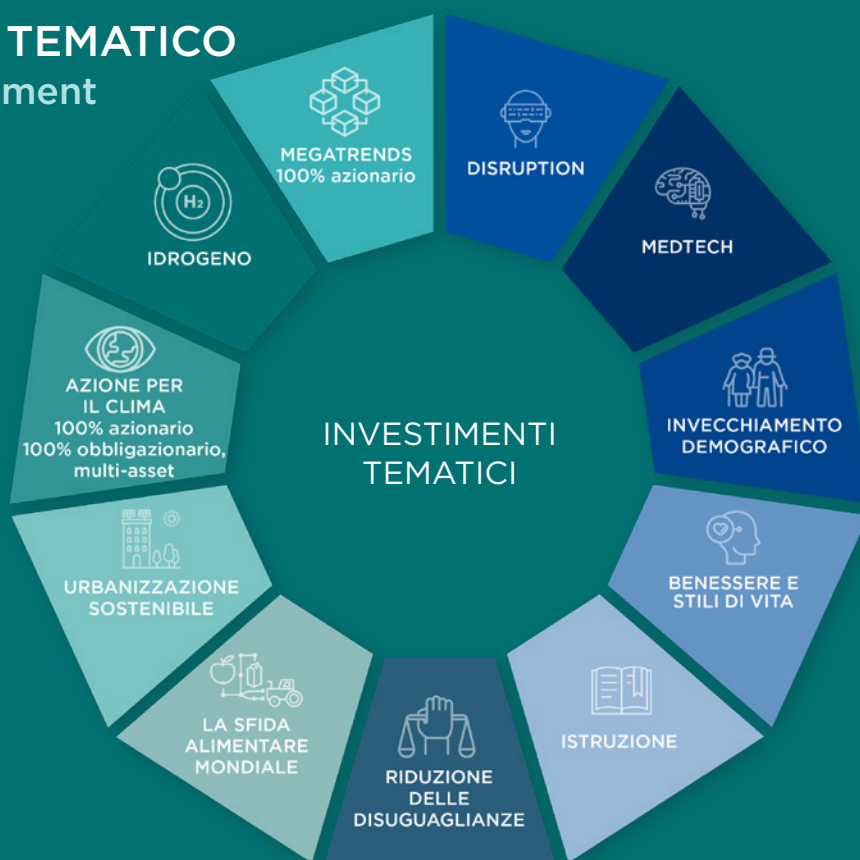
TEMATICO
ment

MEGATRENDS
100% azionario

DISRUPTION

MEDTECH

INVECCHIAMENTO
DEMOGRAFICO

BENESSERE E
STILI DI VITA

ISTRUZIONE

RIDUZIONE
DELLE
DISUGUAGLIANZE

LA SFIDA
ALIMENTARE
MONDIALE

URBANIZZAZIONE
SOSTENIBILE

AZIONE PER
IL CLIMA
100% azionario
100% obbligazionario,
multi-asset

$H_2$
IDROGENO

INVESTIMENTI
TEMATICI